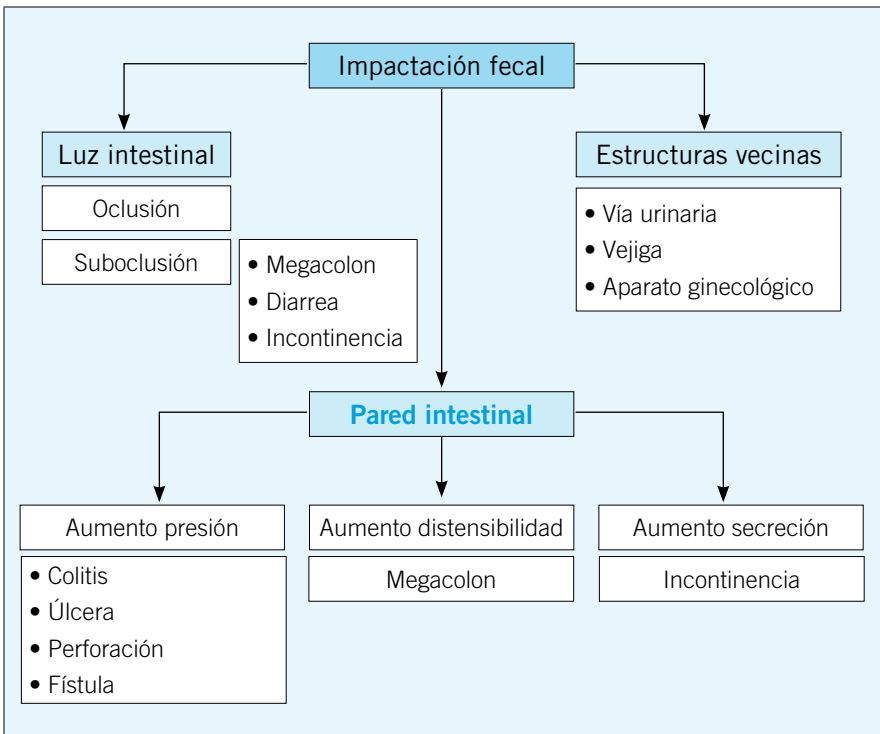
Impactación fecal

Luz intestinal

Oclusión

Suboclusión

• Megacolon
• Diarrea
• Incontinencia

Estructuras vecinas

• Vía urinaria
• Vejiga
• Aparato ginecológico

Pared intestinal

Aumento presión

• Colitis
• Úlcera
• Perforación
• Fístula

Aumento distensibilidad

Megacolon

Aumento secreción

Incontinencia